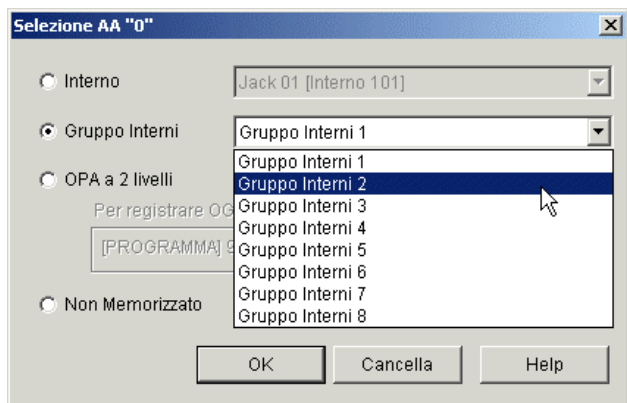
Selezione AA "0"

Interno
Jack 01 [Interno 101]

Gruppo Interni
Gruppo Interni 1

OPA a 2 livelli
Per registrare OG
[PROGRAMMA] 9

Non Memorizzato

Gruppo Interni 1
Gruppo Interni 2
Gruppo Interni 3
Gruppo Interni 4
Gruppo Interni 5
Gruppo Interni 6
Gruppo Interni 7
Gruppo Interni 8

OK
Cancella
Help